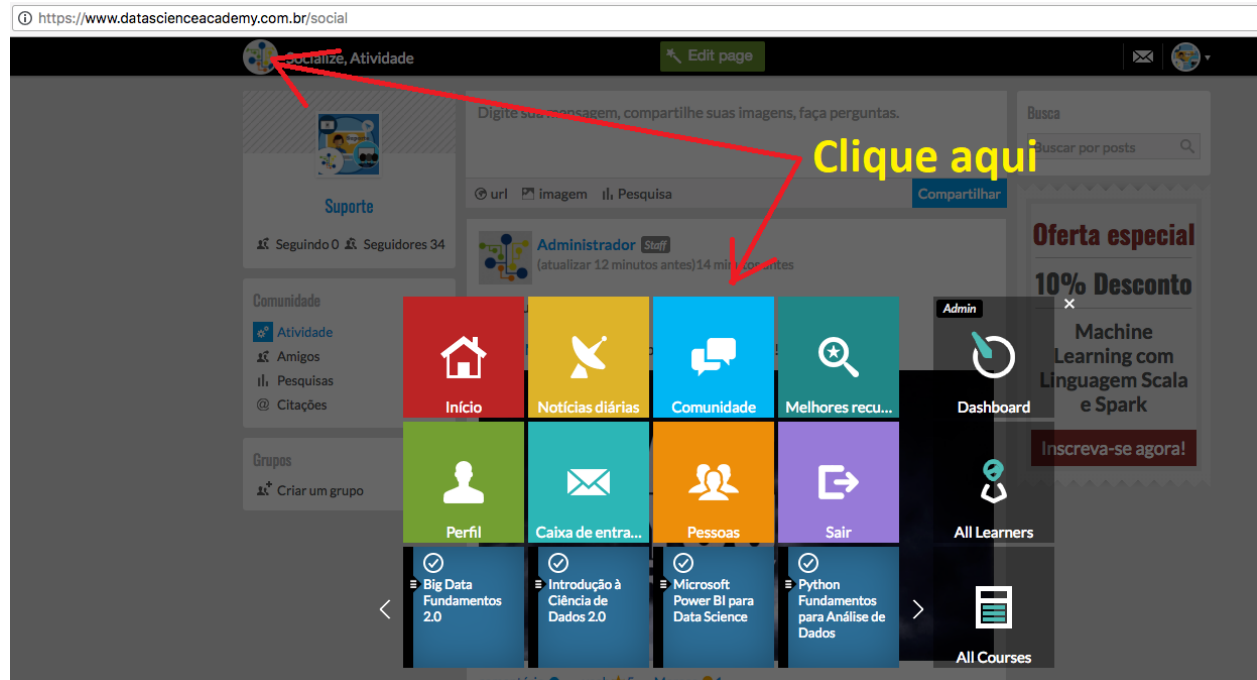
https://www.datascienceacademy.com.br/social

Socialize, Atividade

Edit page

Digite sua mensagem, compartilhe suas imagens, faça perguntas.

Clique aqui

url imagem Pesquisa Compartilhar

Suporte

Seguindo 0 Seguidores 34

Administrador Staff
(atualizar 12 minutos antes)14 minutos antes

Comunidade
Atividade
Amigos
Pesquisas
Citações

Grupos
Criar um grupo

Busca
Buscar por posts

Oferta especial
10% Desconto
Machine Learning com Linguagem Scala e Spark
Inscreva-se agora!

Admin
×

Início
Notícias diárias
Comunidade
Melhores recu...
Dashboard
Perfil
Caixa de entra...
Pessoas
Sair
All Learners
Big Data Fundamentos 2.0
Introdução à Ciência de Dados 2.0
Microsoft Power BI para Data Science
Python Fundamentos para Análise de Dados
All Courses